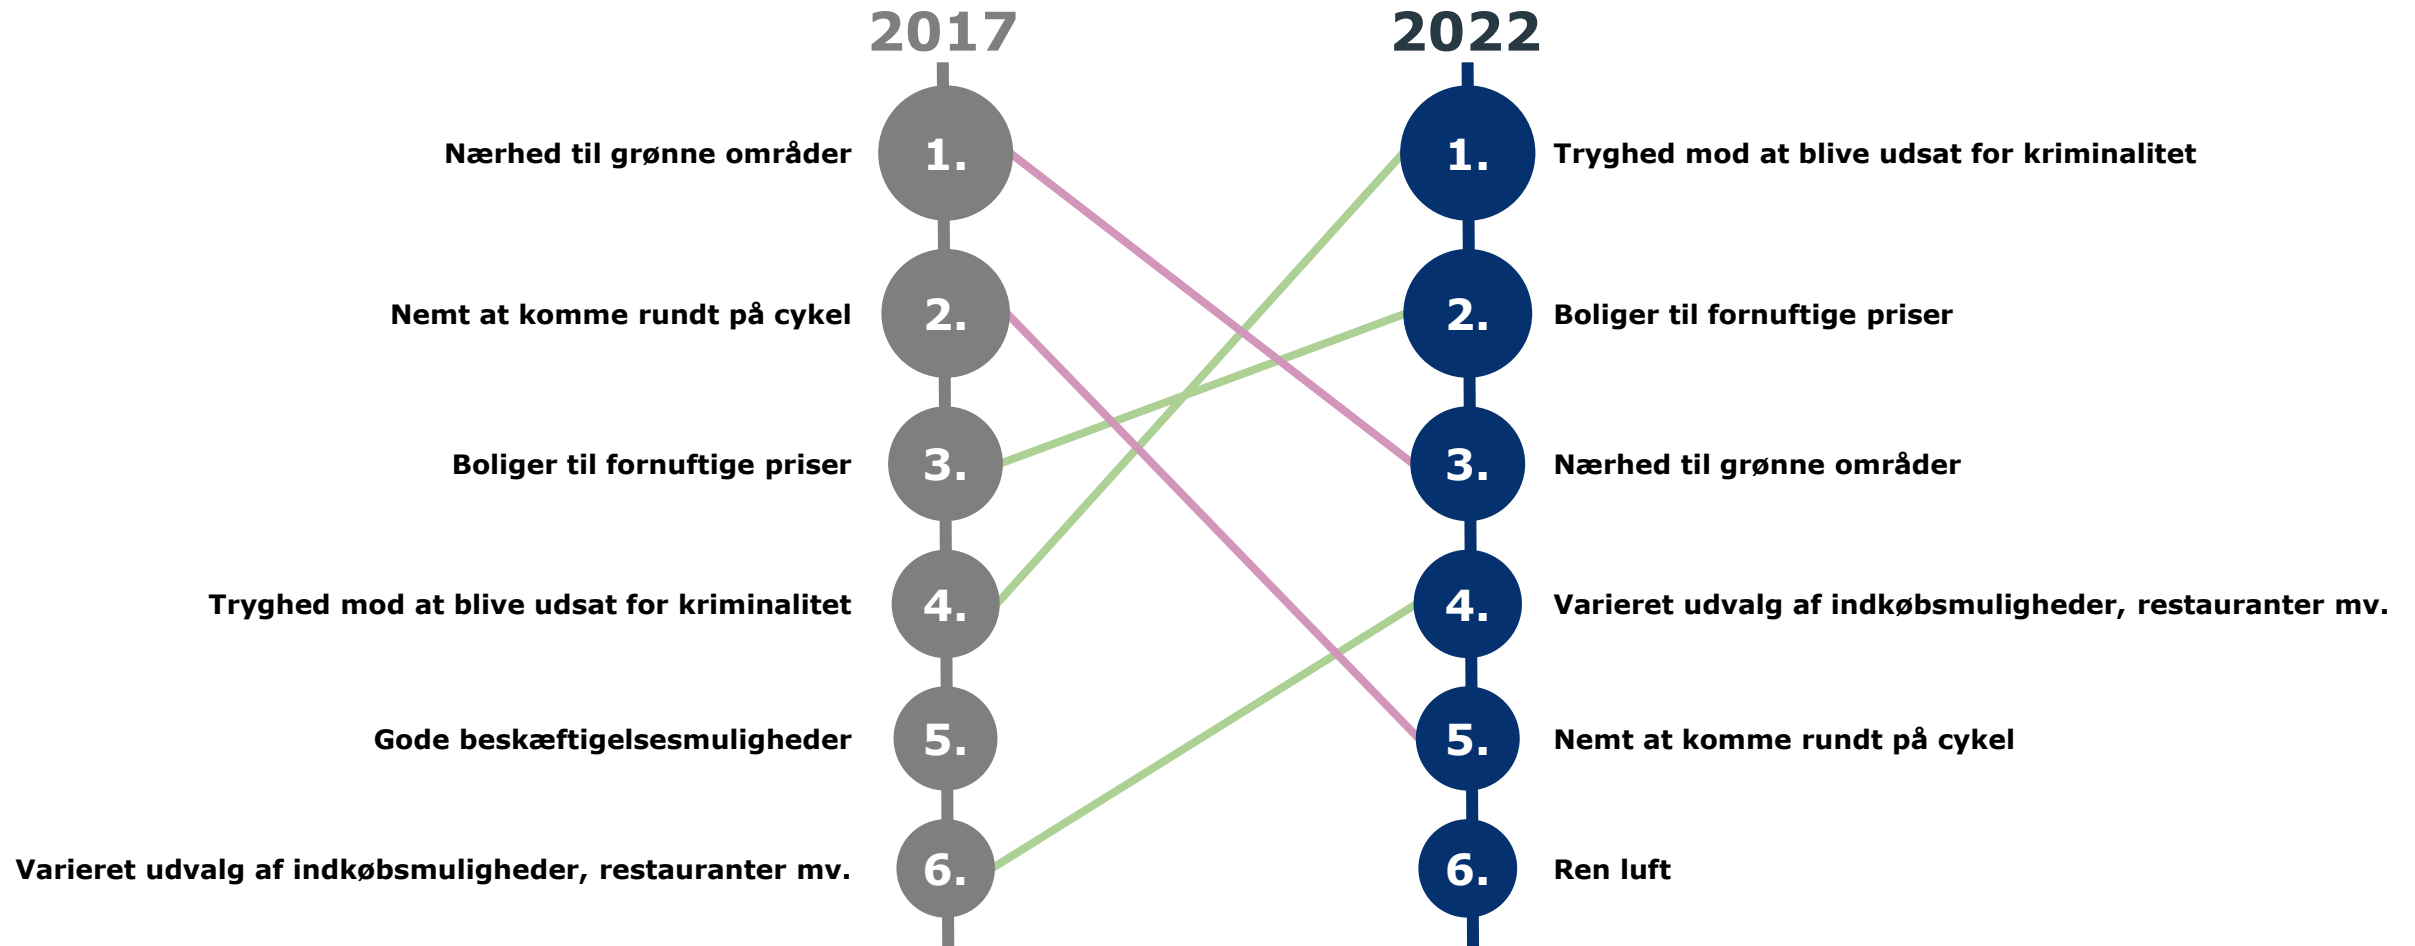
2017

Nærhed til grønne områder 1.

Nemt at komme rundt på cykel 2.

Boliger til fornuftige priser 3.

Tryghed mod at blive udsat for kriminalitet 4.

Gode beskæftigelsesmuligheder 5.

Varieret udvalg af indkøbsmuligheder, restauranter mv. 6.

2022

1. Tryghed mod at blive udsat for kriminalitet

2. Boliger til fornuftige priser

3. Nærhed til grønne områder

4. Varieret udvalg af indkøbsmuligheder, restauranter mv.

5. Nemt at komme rundt på cykel

6. Ren luft